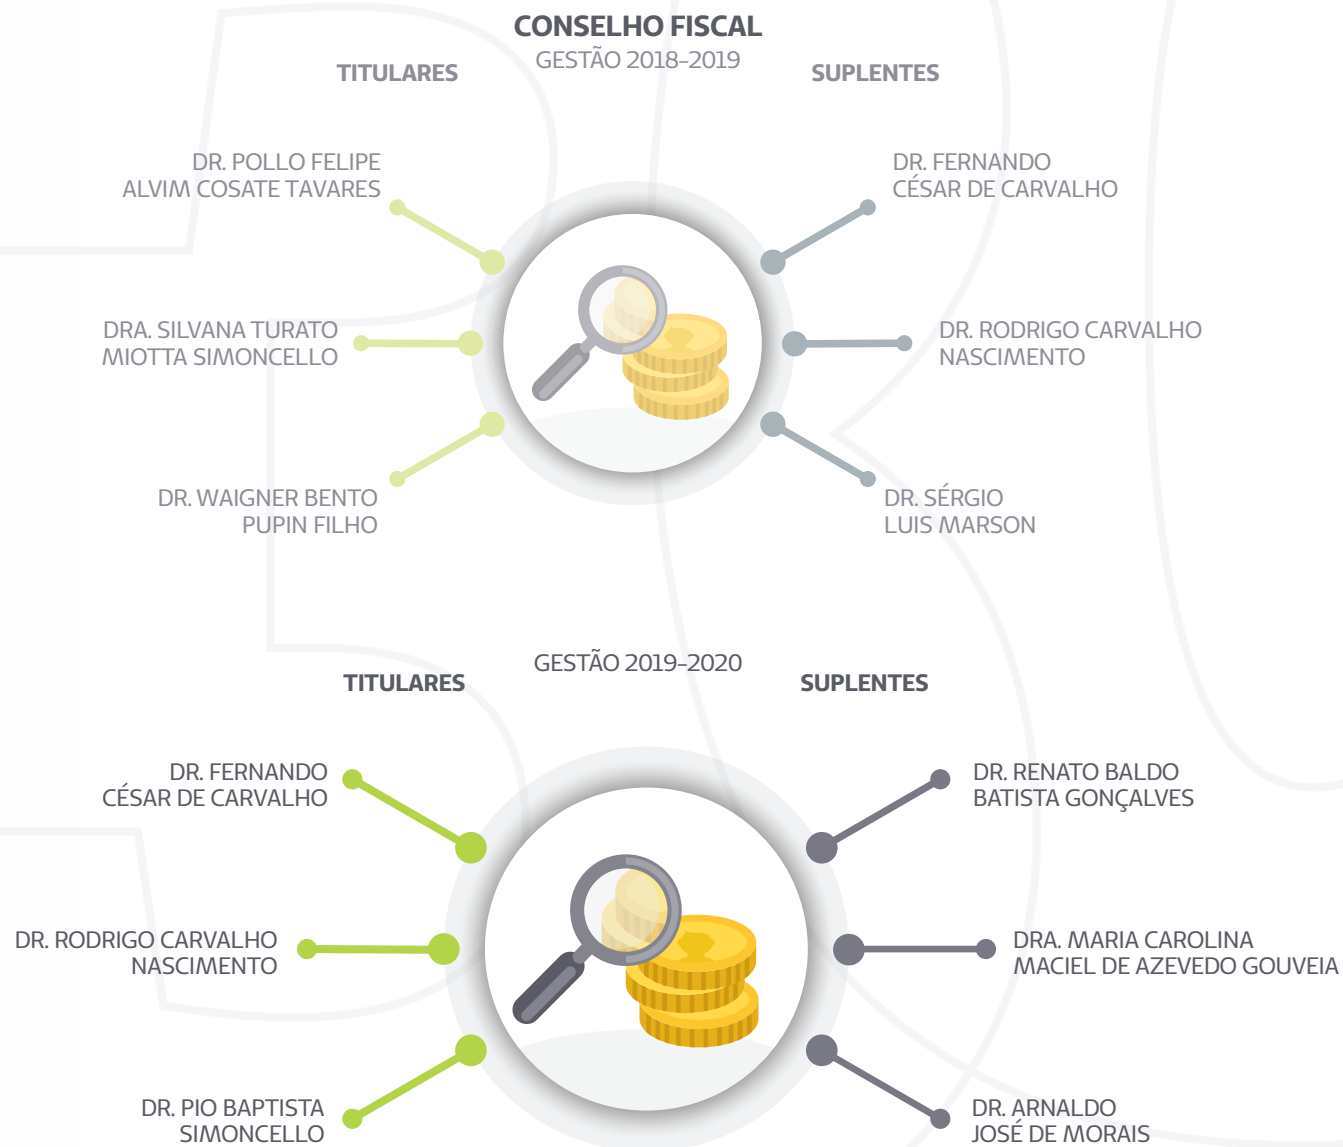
CONSELHO FISCAL
GESTÃO 2018-2019

TITULARES

SUPLENTES

DR. POLLO FELIPE ALVIM COSATE TAVARES

DRA. SILVANA TURATO MIOTTA SIMONCELLO

DR. WAIGNER BENTO PUPIN FILHO

DR. FERNANDO CÉSAR DE CARVALHO

DR. RODRIGO CARVALHO NASCIMENTO

DR. SÉRGIO LUIS MARSON

GESTÃO 2019-2020

TITULARES

SUPLENTES

DR. FERNANDO CÉSAR DE CARVALHO

DR. RODRIGO CARVALHO NASCIMENTO

DR. PIO BAPTISTA SIMONCELLO

DR. RENATO BALDO BATISTA GONÇALVES

DRA. MARIA CAROLINA MACIEL DE AZEVEDO GOUVEIA

DR. ARNALDO JOSÉ DE MORAIS